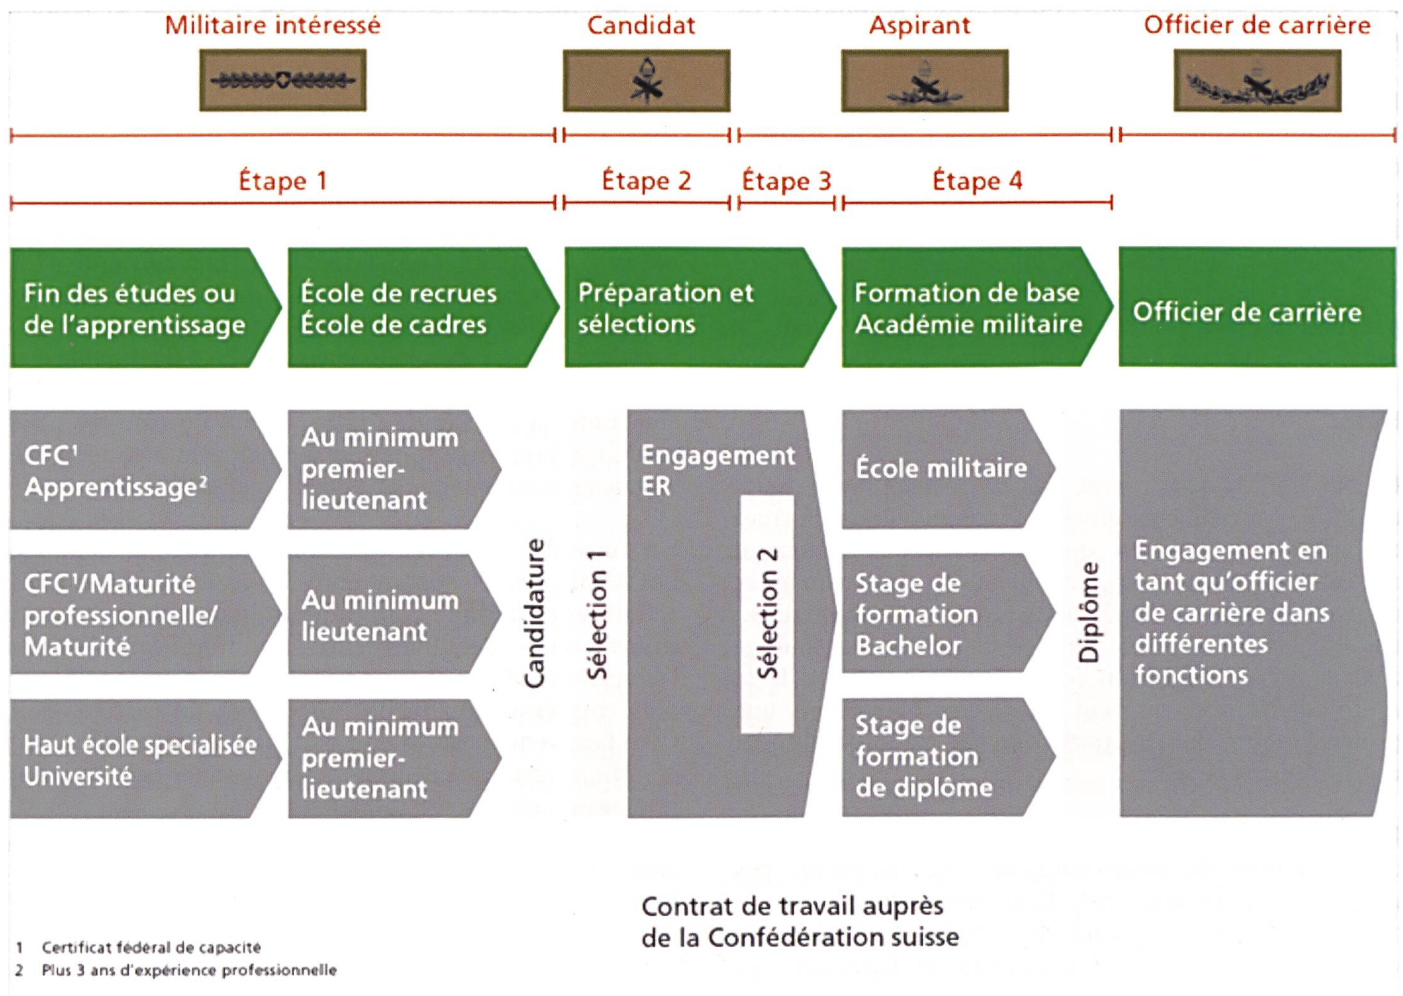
Militaire intéressé

Candidat

Aspirant

Officier de carrière

Étape 1

Étape 2

Étape 3

Étape 4

Fin des études ou de l'apprentissage

École de recrues École de cadres

Préparation et sélections

Formation de base Académie militaire

Officier de carrière

CFC¹ Apprentissage²

Au minimum premier-lieutenant

CFC¹/Maturité professionnelle/ Maturité

Au minimum lieutenant

Haut école specialisée Université

Au minimum premier-lieutenant

Candidature

Sélection 1

Engagement ER

Sélection 2

École militaire

Stage de formation Bachelor

Stage de formation de diplôme

Diplôme

Engagement en tant qu'officier de carrière dans différentes fonctions

Contrat de travail auprès de la Confédération suisse

1 Certificat fédéral de capacité
2 Plus 3 ans d'expérience professionnelle